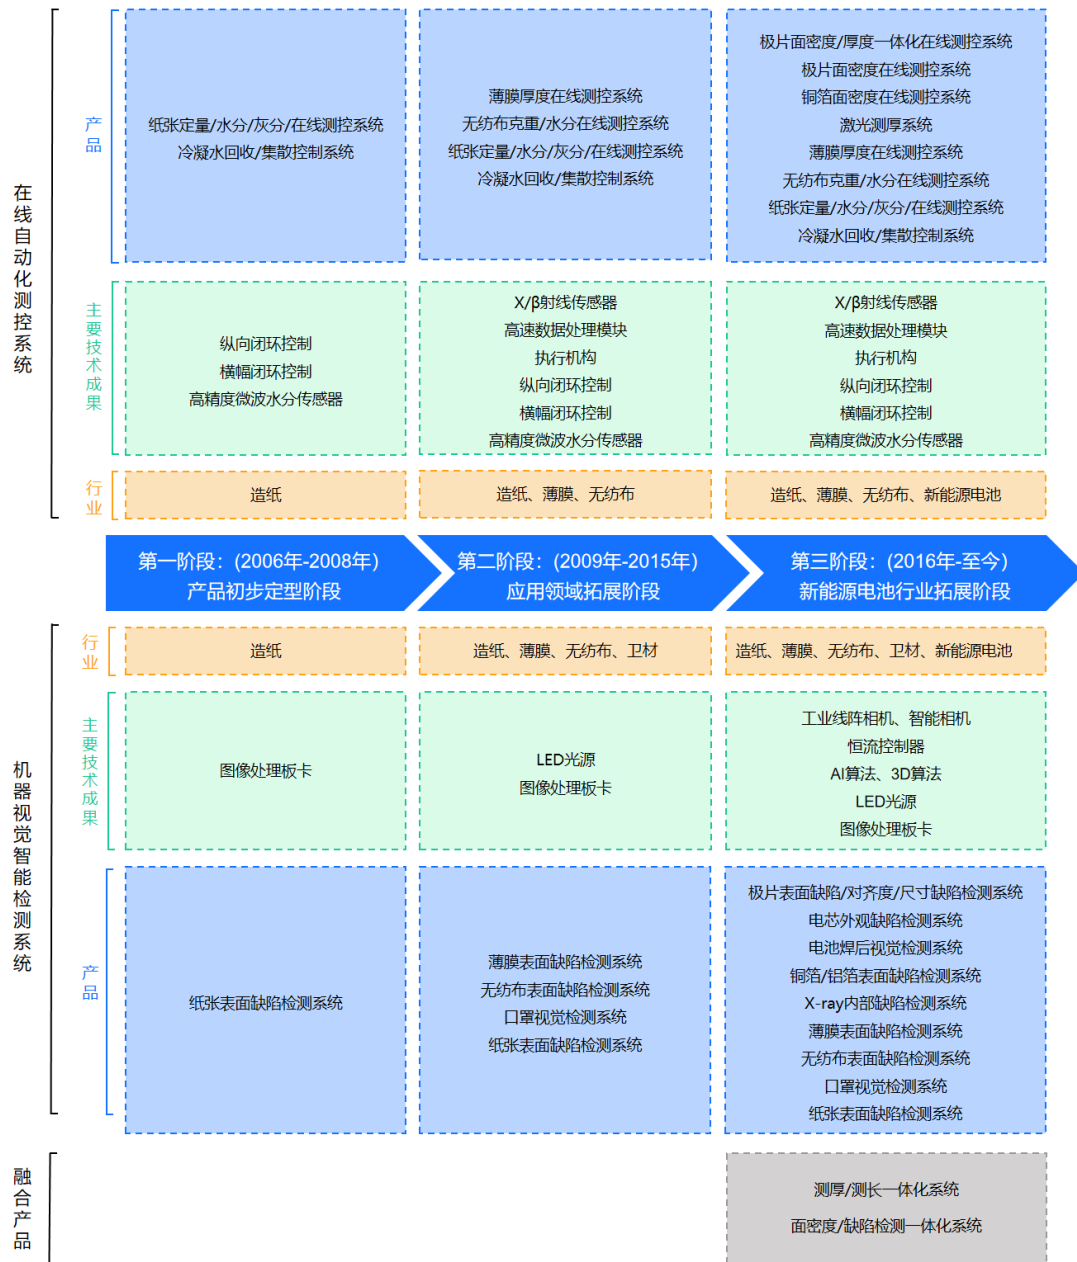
在线自动化测控系统

产品

纸张定量/水分/灰分/在线测控系统
冷凝水回收/集散控制系统

薄膜厚度在线测控系统
无纺布克重/水分在线测控系统
纸张定量/水分/灰分/在线测控系统
冷凝水回收/集散控制系统

极片面密度/厚度一体化在线测控系统
极片面密度在线测控系统
铜箔面密度在线测控系统
激光测厚系统
薄膜厚度在线测控系统
无纺布克重/水分在线测控系统
纸张定量/水分/灰分/在线测控系统
冷凝水回收/集散控制系统

主要技术成果

纵向闭环控制
横幅闭环控制
高精度微波水分传感器

X/β射线传感器
高速数据处理模块
执行机构
纵向闭环控制
横幅闭环控制
高精度微波水分传感器

X/β射线传感器
高速数据处理模块
执行机构
纵向闭环控制
横幅闭环控制
高精度微波水分传感器

行业

造纸

造纸、薄膜、无纺布

造纸、薄膜、无纺布、新能源电池

第一阶段：(2006年-2008年)
产品初步定型阶段

第二阶段：(2009年-2015年)
应用领域拓展阶段

第三阶段：(2016年-至今)
新能源电池行业拓展阶段

机器视觉智能检测系统

行业

造纸

造纸、薄膜、无纺布、卫材

造纸、薄膜、无纺布、卫材、新能源电池

主要技术成果

图像处理板卡

LED光源
图像处理板卡

工业线阵相机、智能相机
恒流控制器
AI算法、3D算法
LED光源
图像处理板卡

产品

纸张表面缺陷检测系统

薄膜表面缺陷检测系统
无纺布表面缺陷检测系统
口罩视觉检测系统
纸张表面缺陷检测系统

极片表面缺陷/对齐度/尺寸缺陷检测系统
电芯外观缺陷检测系统
电池焊后视觉检测系统
铜箔/铝箔表面缺陷检测系统
X-ray内部缺陷检测系统
薄膜表面缺陷检测系统
无纺布表面缺陷检测系统
口罩视觉检测系统
纸张表面缺陷检测系统

融合产品

测厚/测长一体化系统
面密度/缺陷检测一体化系统